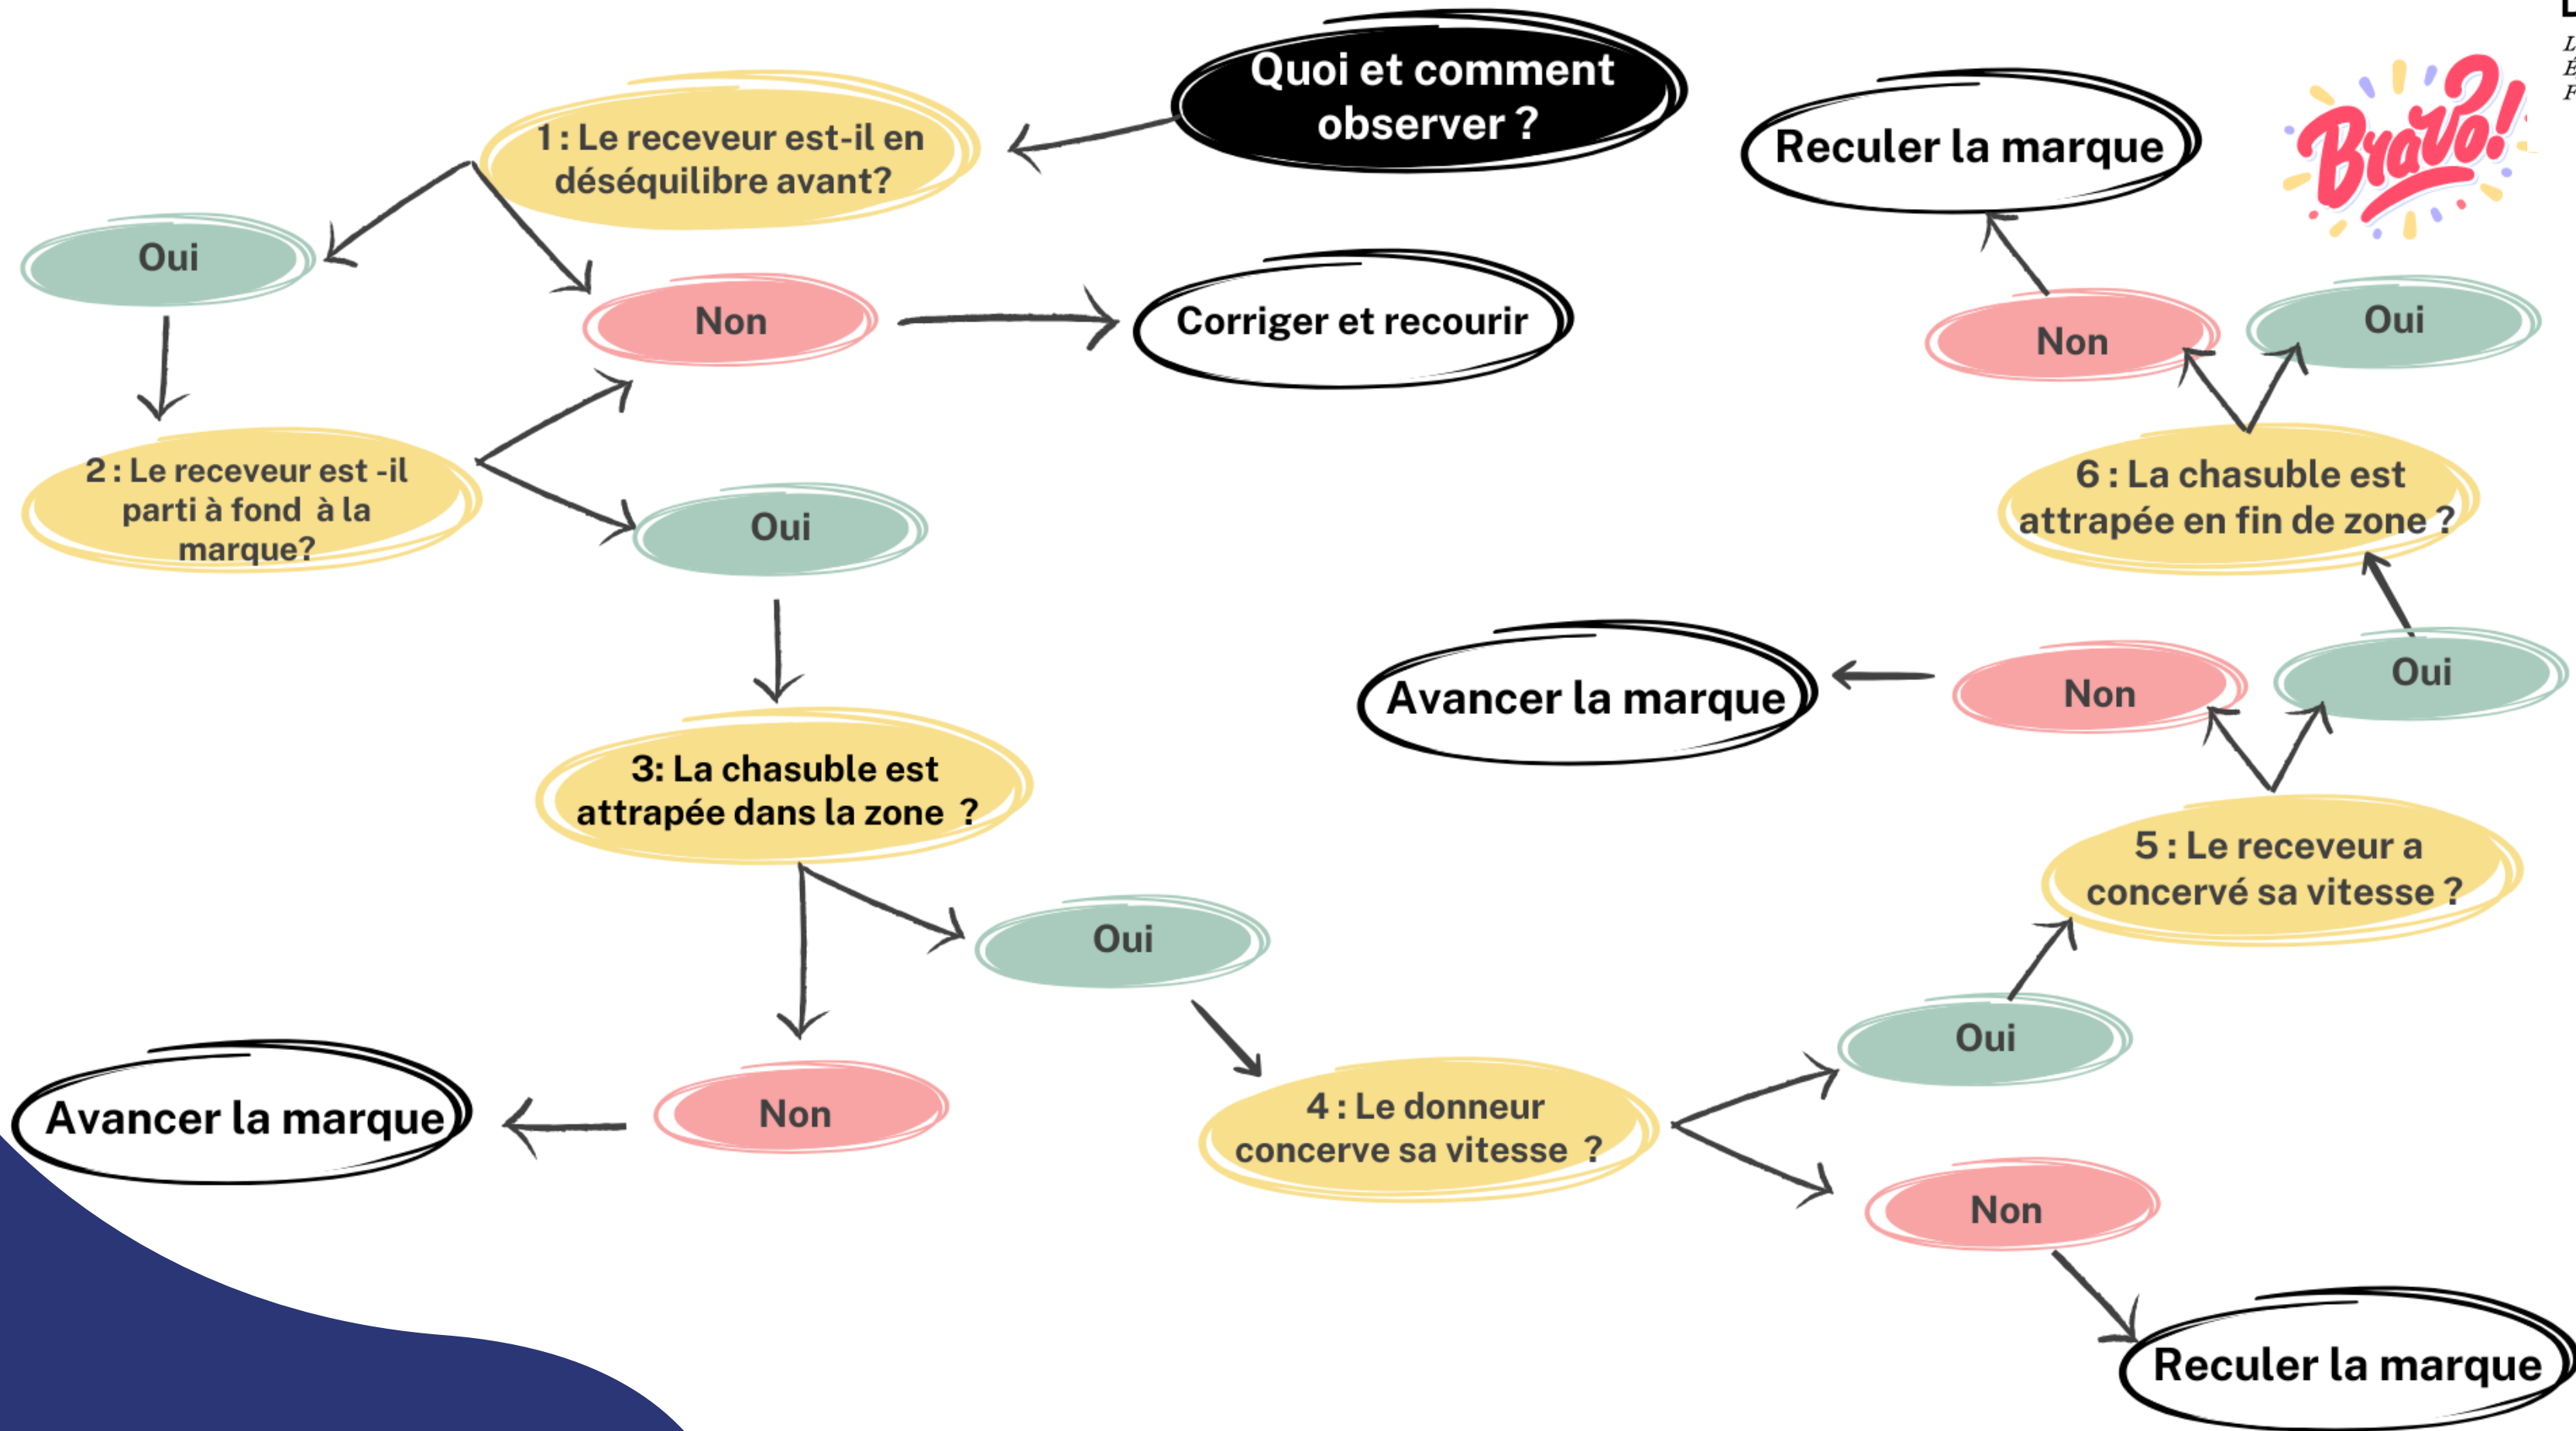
Quoi et comment observer ?

1 : Le receveur est-il en déséquilibre avant?

Oui

Non

Corriger et recourir

2 : Le receveur est -il parti à fond à la marque?

Non

Oui

3: La chasuble est attrapée dans la zone ?

Oui

Non

Avancer la marque

4 : Le donneur conserve sa vitesse ?

Oui

Non

Reculer la marque

5 : Le receveur a concervé sa vitesse ?

Non

Oui

Avancer la marque

6 : La chasuble est attrapée en fin de zone ?

Non

Oui

Reculer la marque

Bravo!